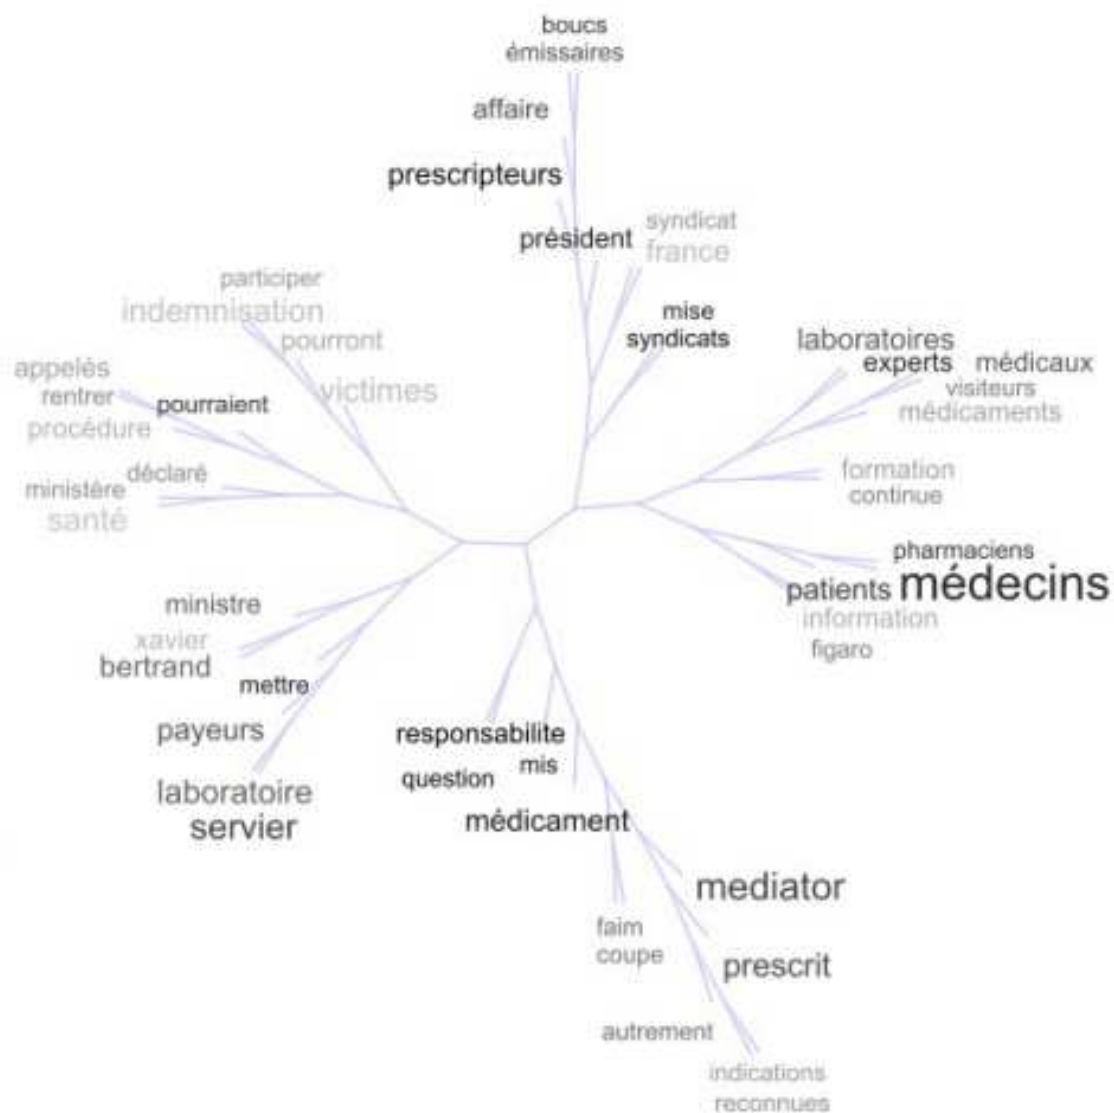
boucs
émissaires
affaire
prescripteurs
président
syndicat
france
mise
syndicats
participer
indemnisation
pourront
victimes
appelés
rentrer
pourraient
procédure
laboratoires
experts
médicaux
visiteurs
médicaments
déclaré
ministère
santé
formation
continue
pharmaciens
patients
médecins
information
figaro
ministre
xavier
bertrand
mettre
payeurs
laboratoire
servier
responsabilite
question
mis
médicament
mediator
faim
coupe
prescrit
autrement
indications
reconnues